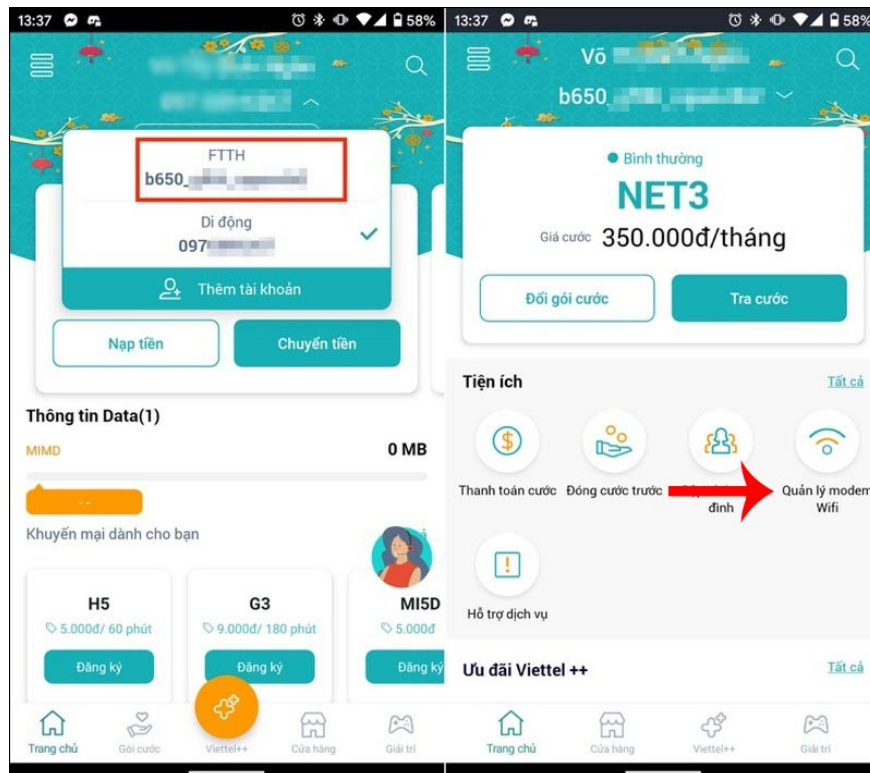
13:37 58%

097 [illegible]

FTTH
b650_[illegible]

Di động
097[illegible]

Thêm tài khoản

Nạp tiền

Chuyển tiền

Thông tin Data(1)

MIMD

0 MB

Khuyến mại dành cho bạn

H5
5.000đ/ 60 phút
Đăng ký

G3
9.000đ/ 180 phút
Đăng ký

MI5D
5.000đ
Đăng ký

Trang chủ
Gói cước
Viettel++
Cửa hàng
Giải trí

13:37 58%

Võ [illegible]
b650 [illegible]

Bình thường
NET3
Giá cước 350.000đ/tháng

Đổi gói cước

Tra cước

Tiện ích

Tất cả

Thanh toán cước
Đóng cước trước
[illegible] đình
Quản lý modem Wifi

Hỗ trợ dịch vụ

Ưu đãi Viettel ++

Tất cả

Trang chủ
Cửa hàng
Viettel++
Giải trí